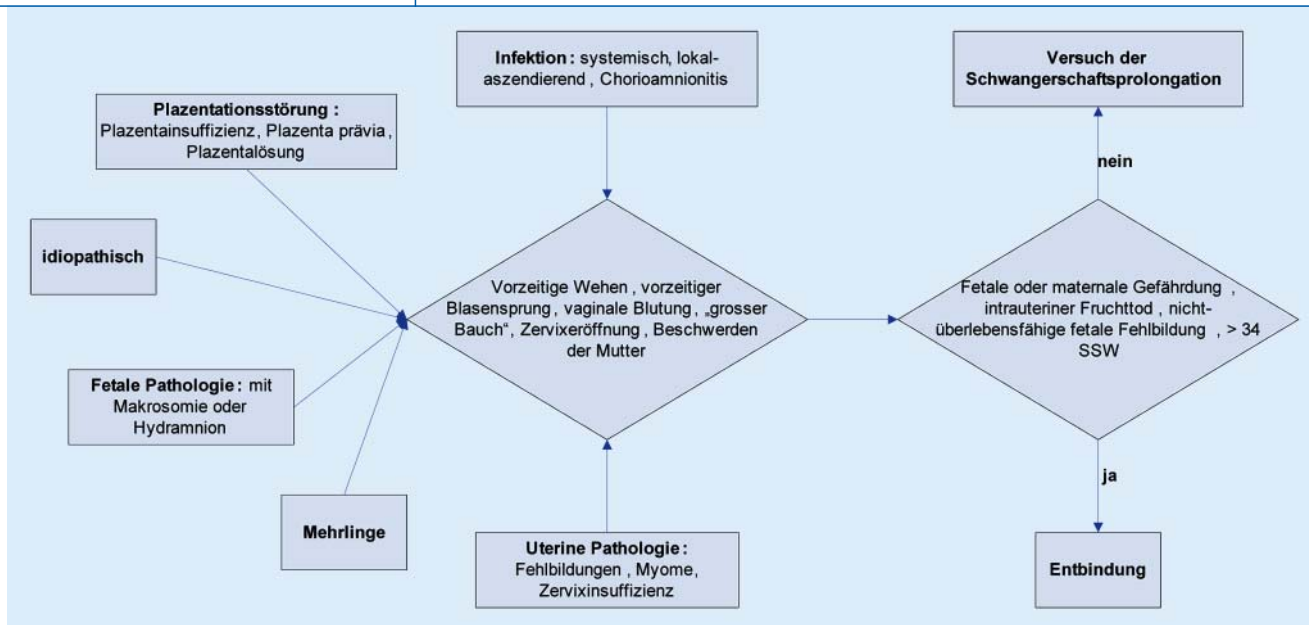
Plazentationsstörung : Plazentainsuffizienz, Plazenta prävia, Plazentalösung

idiopathisch

Fetale Pathologie : mit Makrosomie oder Hydramnion

Mehrlinge

Infektion : systemisch, lokal-aszendierend , Chorioamnionitis

Vorzeitige Wehen , vorzeitiger Blasensprung , vaginale Blutung , „grosser Bauch“, Zervixeröffnung , Beschwerden der Mutter

Uterine Pathologie : Fehlbildungen , Myome, Zervixinsuffizienz

Versuch der Schwangerschaftsprolongation

nein

Fetale oder maternale Gefährdung , intrauteriner Fruchttod , nicht-überlebensfähige fetale Fehlbildung , > 34 SSW

ja

Entbindung